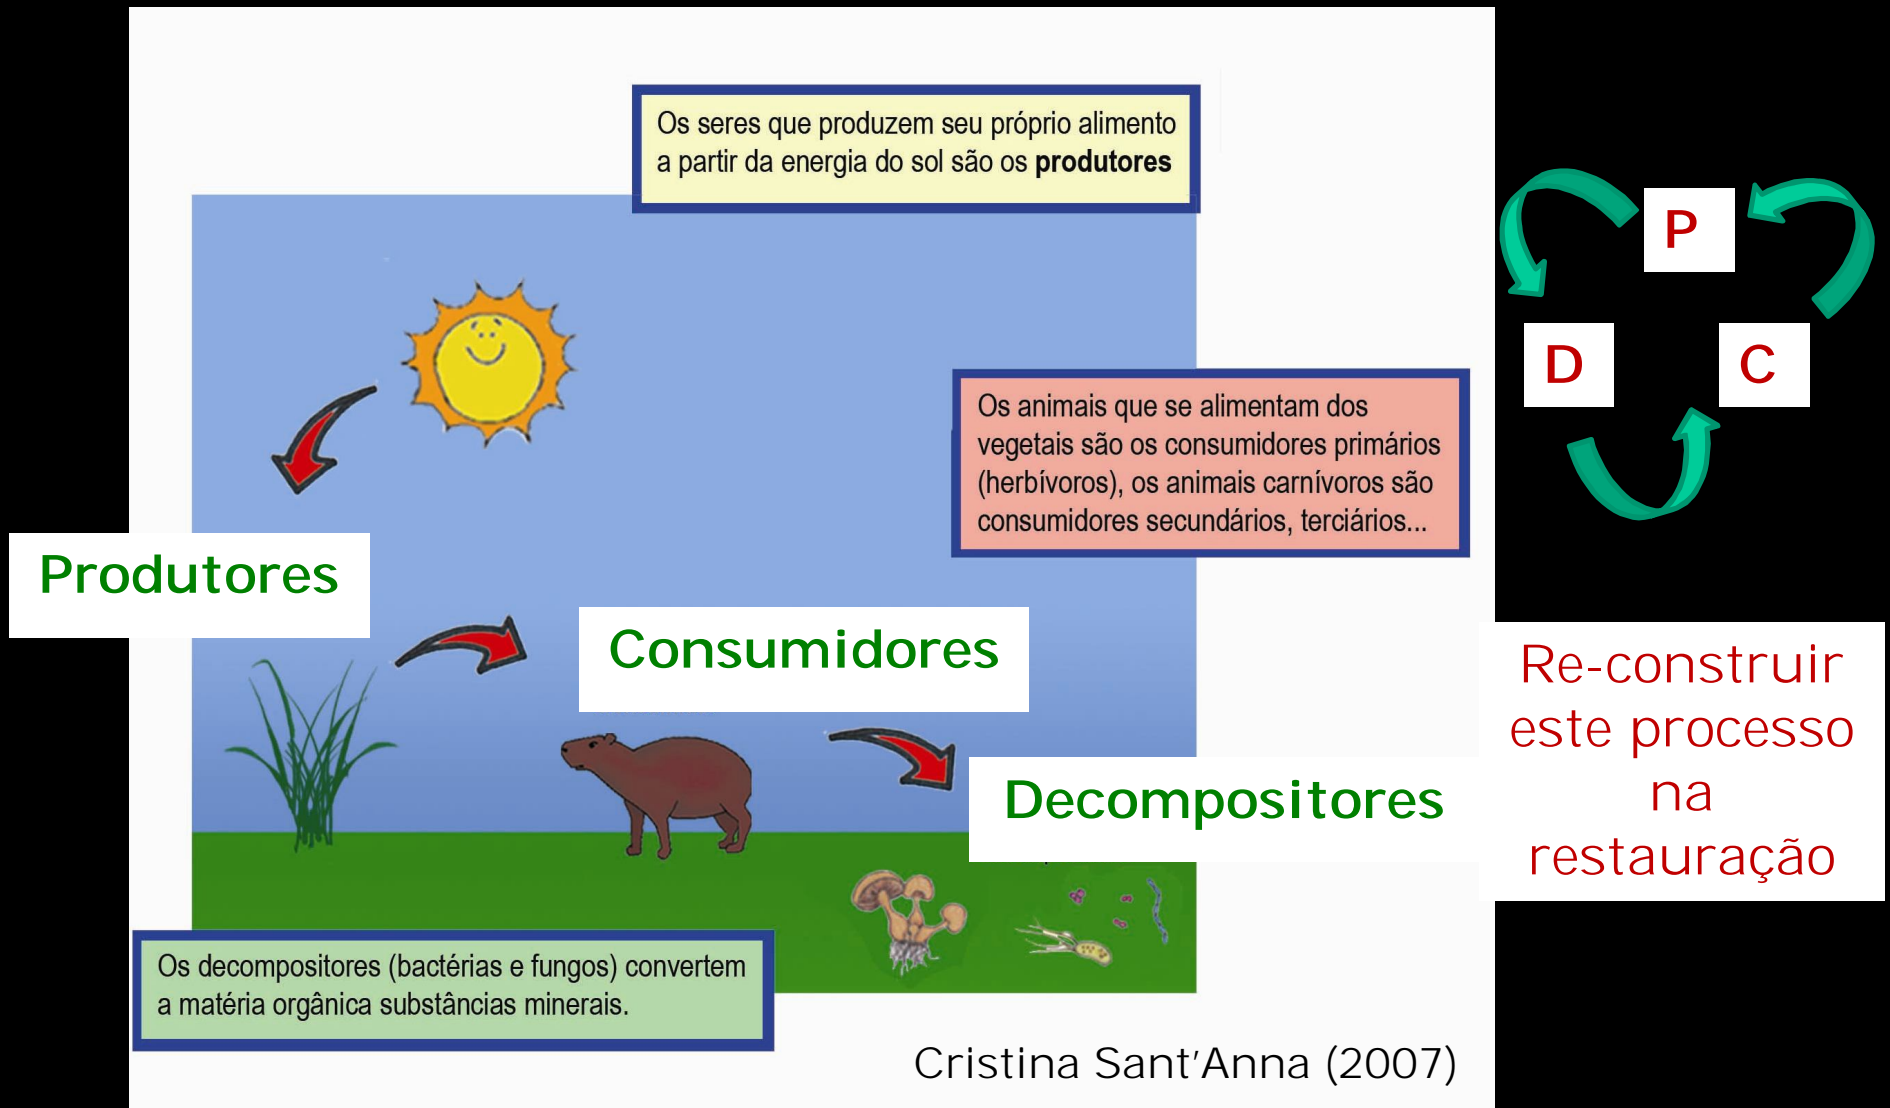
Os seres que produzem seu próprio alimento a partir da energia do sol são os **produtores**

P

D

C

Os animais que se alimentam dos vegetais são os consumidores primários (herbívoros), os animais carnívoros são consumidores secundários, terciários...

Produtores

Consumidores

Re-construir este processo na restauração

Decompositores

Os decompositores (bactérias e fungos) convertem a matéria orgânica substâncias minerais.

Cristina Sant'Anna (2007)